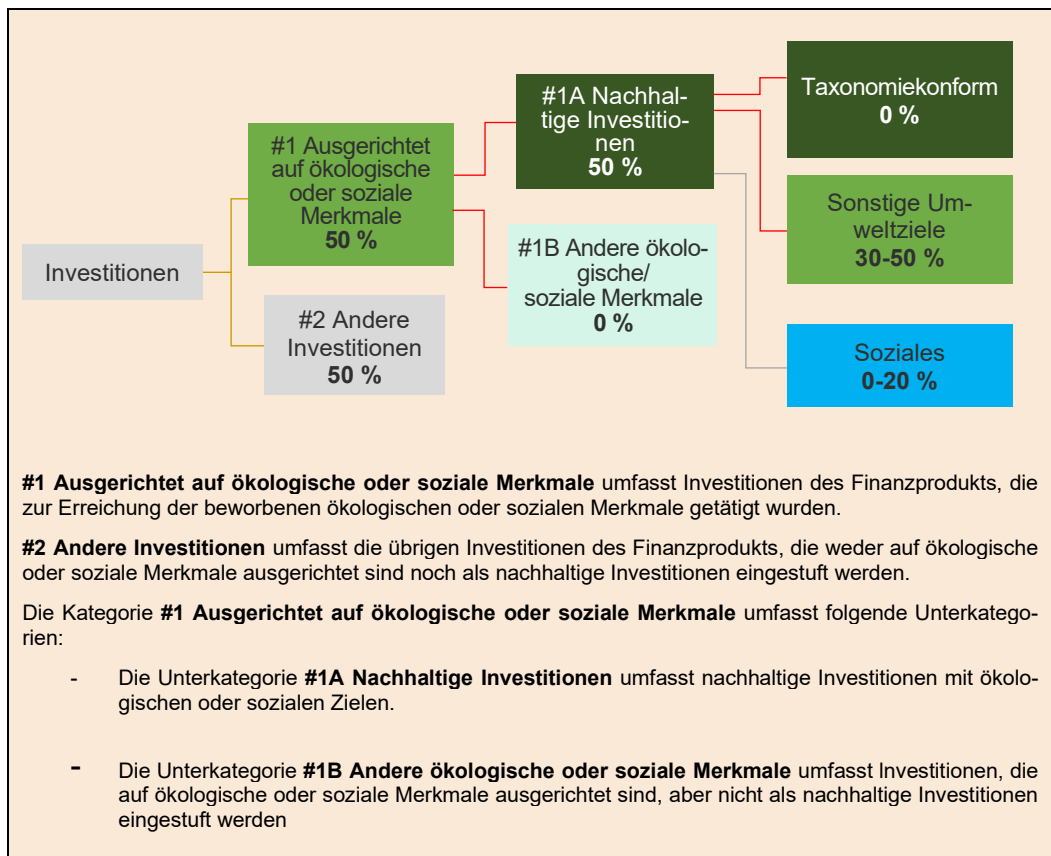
Investitionen

#1 Ausgerichtet auf ökologische oder soziale Merkmale
50 %

#2 Andere Investitionen
50 %

#1A Nachhaltige Investitionen
50 %

#1B Andere ökologische/ soziale Merkmale
0 %

Taxonomiekonform
0 %

Sonstige Umweltziele
30-50 %

Soziales
0-20 %

**#1 Ausgerichtet auf ökologische oder soziale Merkmale** umfasst Investitionen des Finanzprodukts, die zur Erreichung der beworbenen ökologischen oder sozialen Merkmale getätigt wurden.

**#2 Andere Investitionen** umfasst die übrigen Investitionen des Finanzprodukts, die weder auf ökologische oder soziale Merkmale ausgerichtet sind noch als nachhaltige Investitionen eingestuft werden.

Die Kategorie **#1 Ausgerichtet auf ökologische oder soziale Merkmale** umfasst folgende Unterkategorien:

- Die Unterkategorie **#1A Nachhaltige Investitionen** umfasst nachhaltige Investitionen mit ökologischen oder sozialen Zielen.

- Die Unterkategorie **#1B Andere ökologische oder soziale Merkmale** umfasst Investitionen, die auf ökologische oder soziale Merkmale ausgerichtet sind, aber nicht als nachhaltige Investitionen eingestuft werden